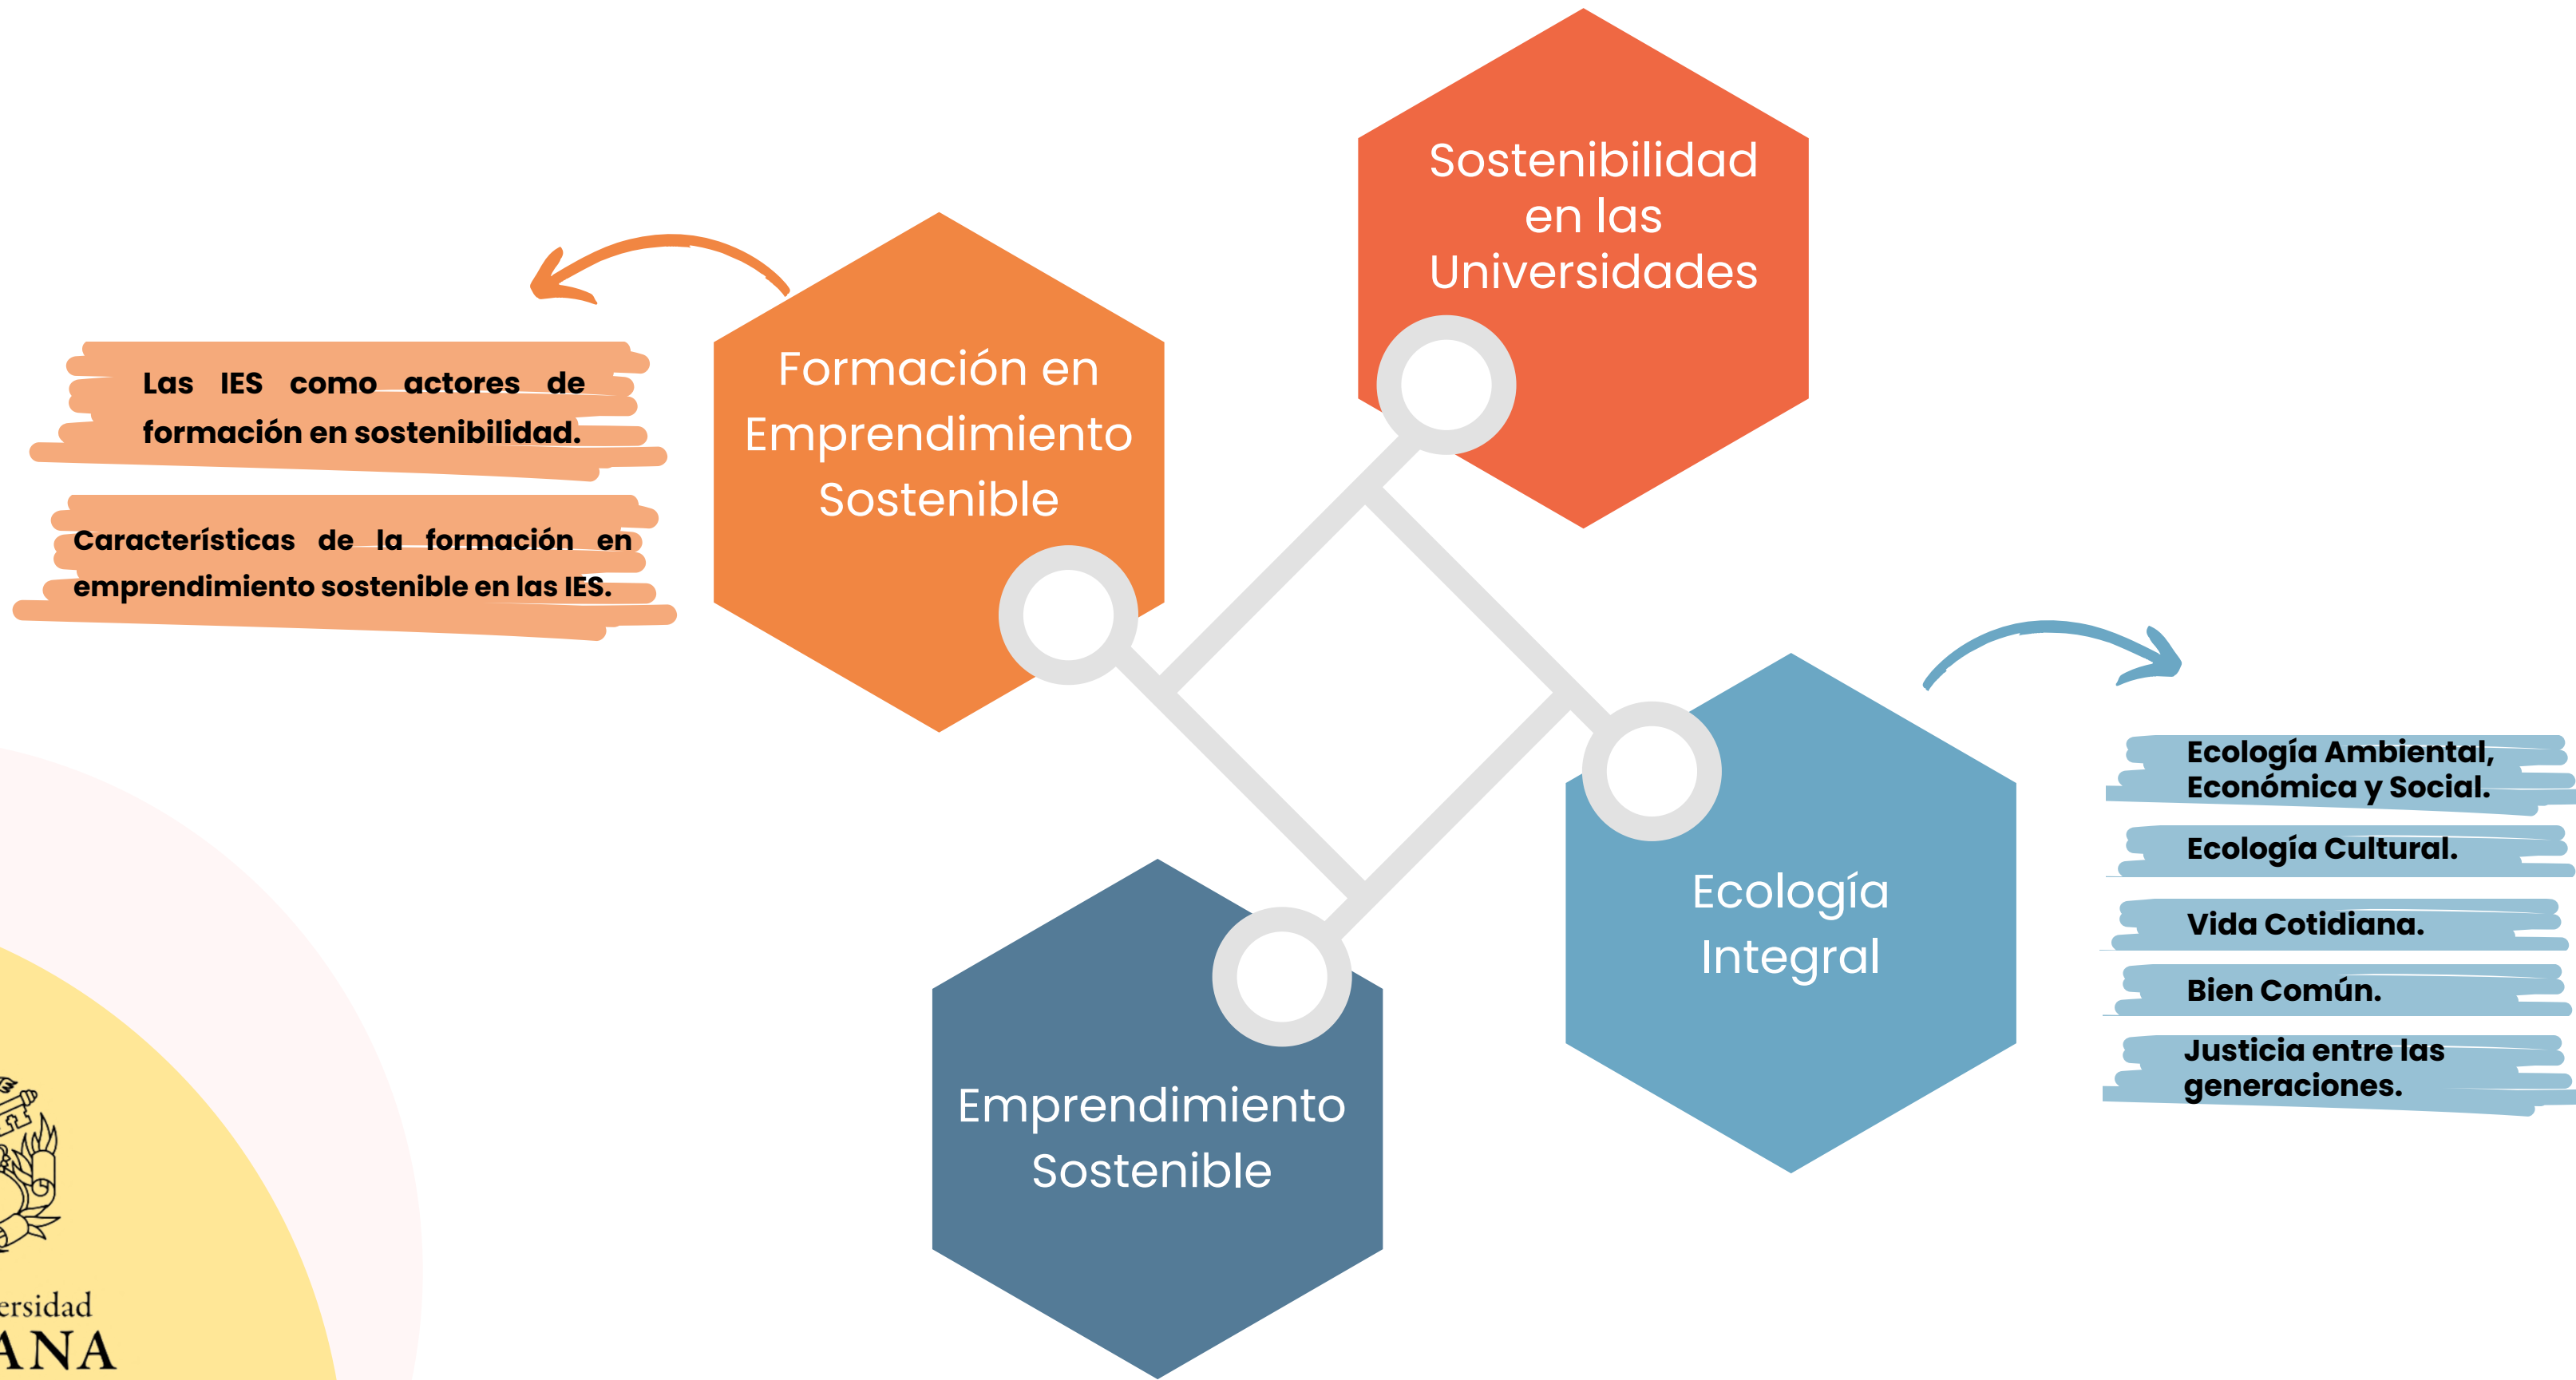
Las IES como actores de formación en sostenibilidad.

Características de la formación en emprendimiento sostenible en las IES.

Formación en Emprendimiento Sostenible

Sostenibilidad en las Universidades

Ecología Integral

Emprendimiento Sostenible

Ecología Ambiental, Económica y Social.

Ecología Cultural.

Vida Cotidiana.

Bien Común.

Justicia entre las generaciones.

ersidad
ANA